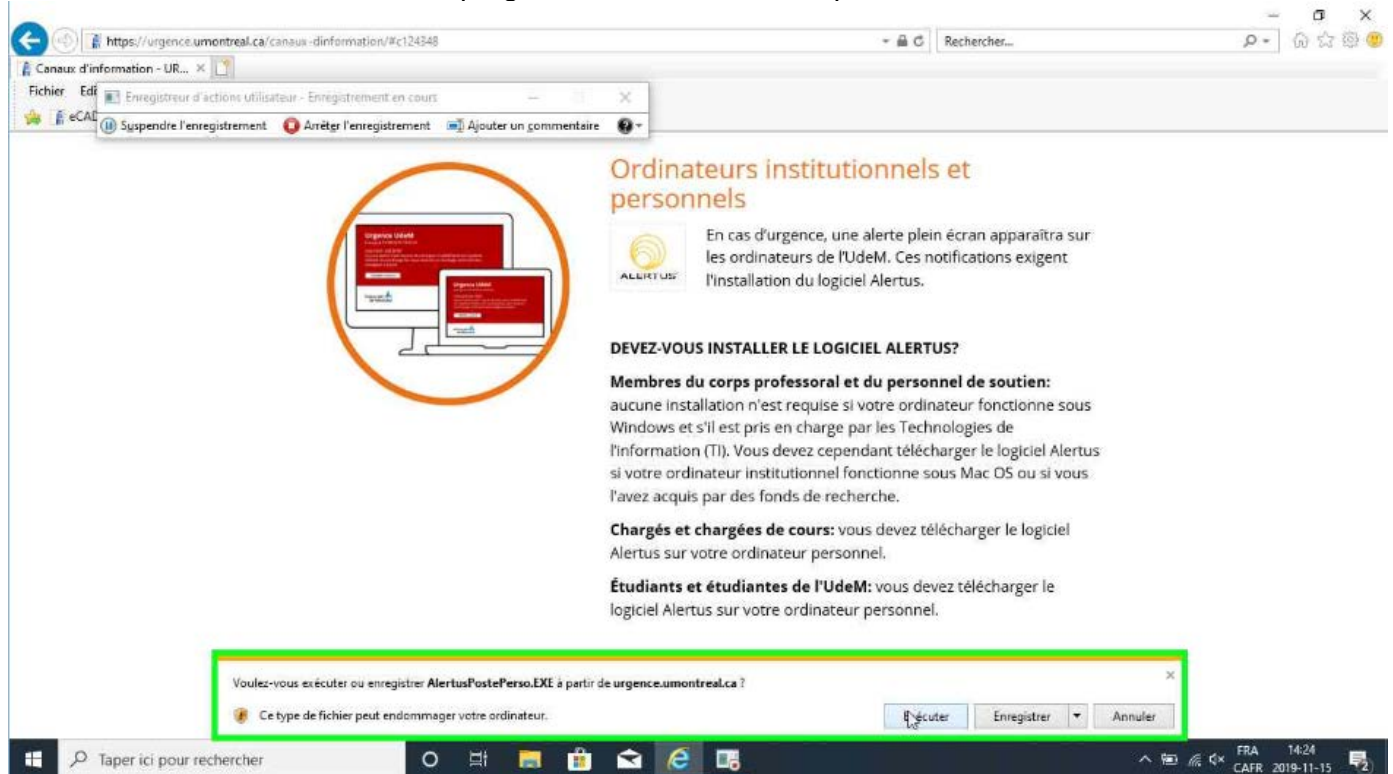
https://urgence.umontreal.ca/canaux-dinformation/#c124348

Rechercher...

Canaux d'information - UR... ×

Fichier Edi

eCAD

Enregistreur d'actions utilisateur - Enregistrement en cours

Suspendre l'enregistrement Arrêter l'enregistrement Ajouter un commentaire

Urgence UdeM

Urgence UdeM

Ordinateurs institutionnels et personnels

ALERTUS

En cas d'urgence, une alerte plein écran apparaîtra sur les ordinateurs de l'UdeM. Ces notifications exigent l'installation du logiciel Alertus.

DEVEZ-VOUS INSTALLER LE LOGICIEL ALERTUS?

**Membres du corps professoral et du personnel de soutien:** aucune installation n'est requise si votre ordinateur fonctionne sous Windows et s'il est pris en charge par les Technologies de l'information (TI). Vous devez cependant télécharger le logiciel Alertus si votre ordinateur institutionnel fonctionne sous Mac OS ou si vous l'avez acquis par des fonds de recherche.

**Chargés et chargées de cours:** vous devez télécharger le logiciel Alertus sur votre ordinateur personnel.

**Étudiants et étudiantes de l'UdeM:** vous devez télécharger le logiciel Alertus sur votre ordinateur personnel.

Voulez-vous exécuter ou enregistrer **AlertusPostePerso.EXE** à partir de **urgence.umontreal.ca** ?

Ce type de fichier peut endommager votre ordinateur.

Exécuter Enregistrer Annuler

Taper ici pour rechercher

FRA CAFR 14:24 2019-11-15